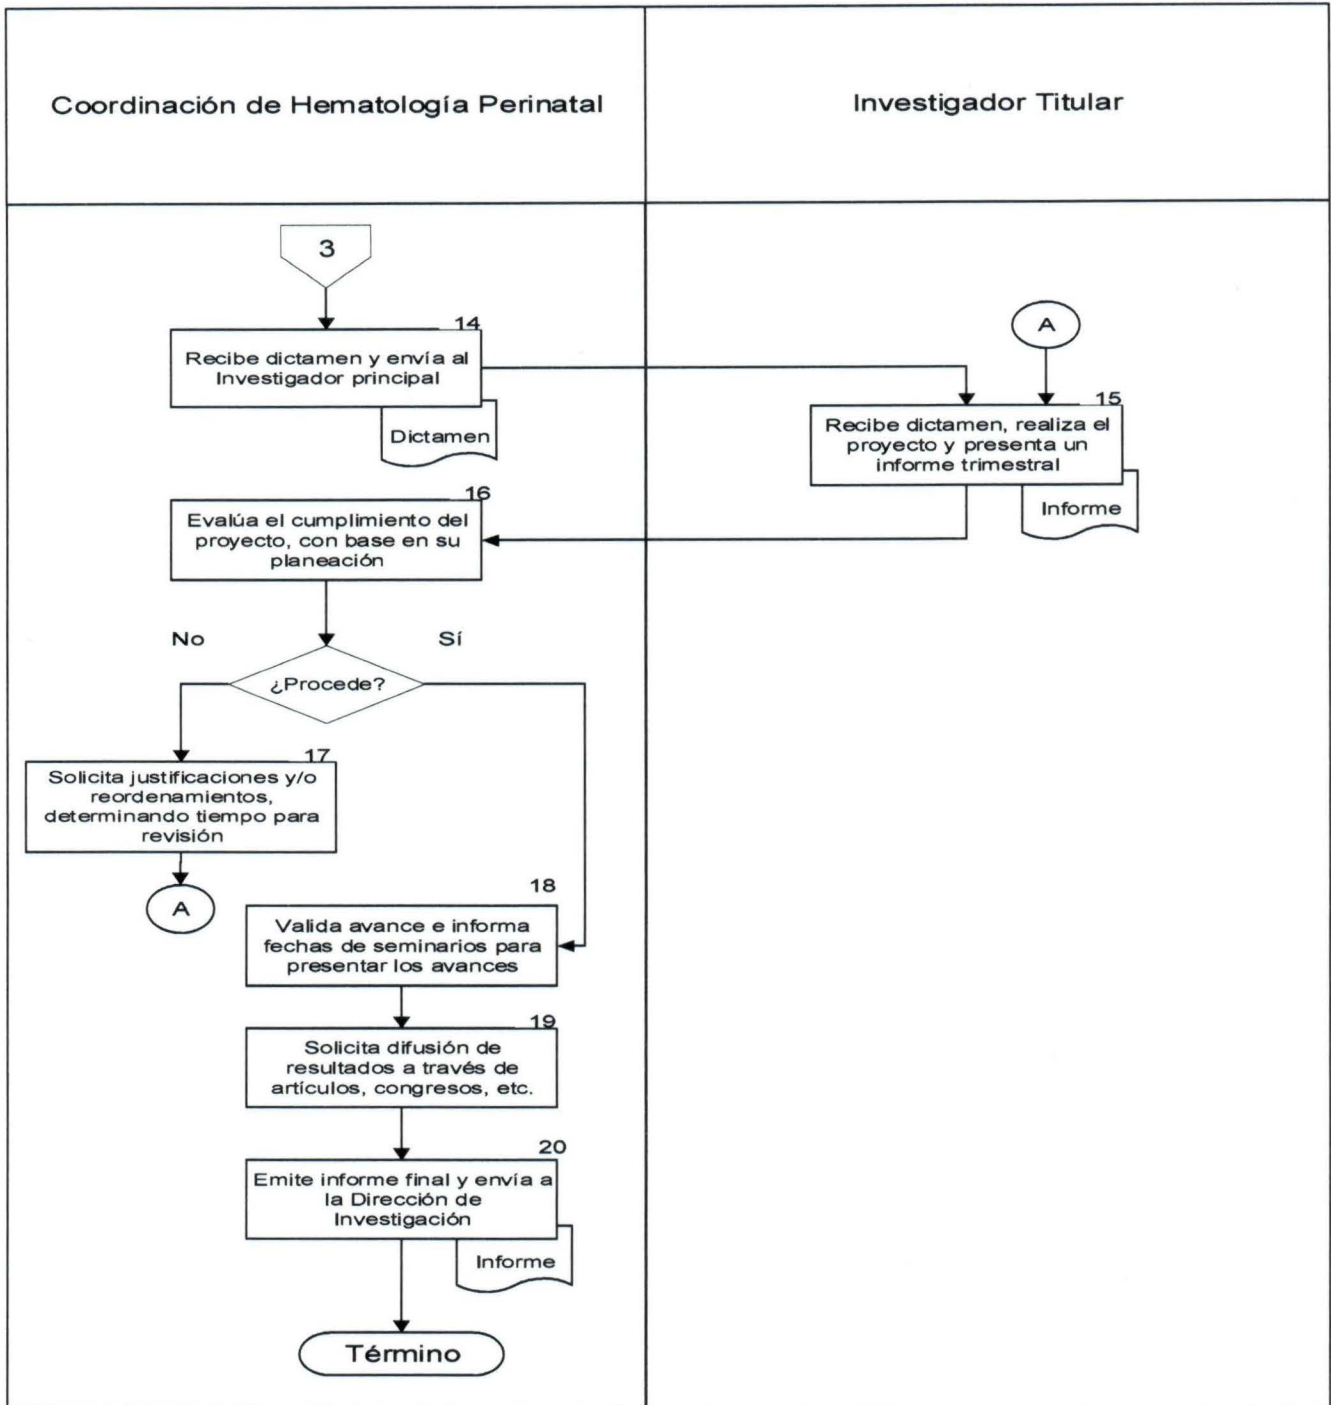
Coordinación de Hematología Perinatal

Investigador Titular

3

14

Recibe dictamen y envía al Investigador principal

Dictamen

A

15

Recibe dictamen, realiza el proyecto y presenta un informe trimestral

Informe

16

Evalúa el cumplimiento del proyecto, con base en su planeación

No

Sí

¿Procede?

17

Solicita justificaciones y/o reordenamientos, determinando tiempo para revisión

A

18

Valida avance e informa fechas de seminarios para presentar los avances

19

Solicita difusión de resultados a través de artículos, congresos, etc.

20

Emite informe final y envía a la Dirección de Investigación

Informe

Término